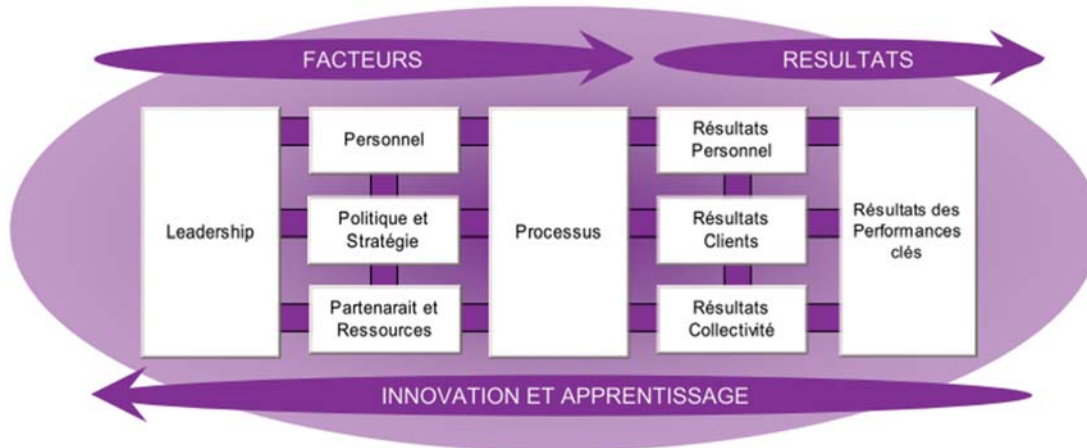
FACTEURS

RESULTATS

Leadership

Personnel

Politique et Stratégie

Partenarait et Ressources

Processus

Résultats Personnel

Résultats Clients

Résultats Collectivité

Résultats des Performances clés

INNOVATION ET APPRENTISSAGE